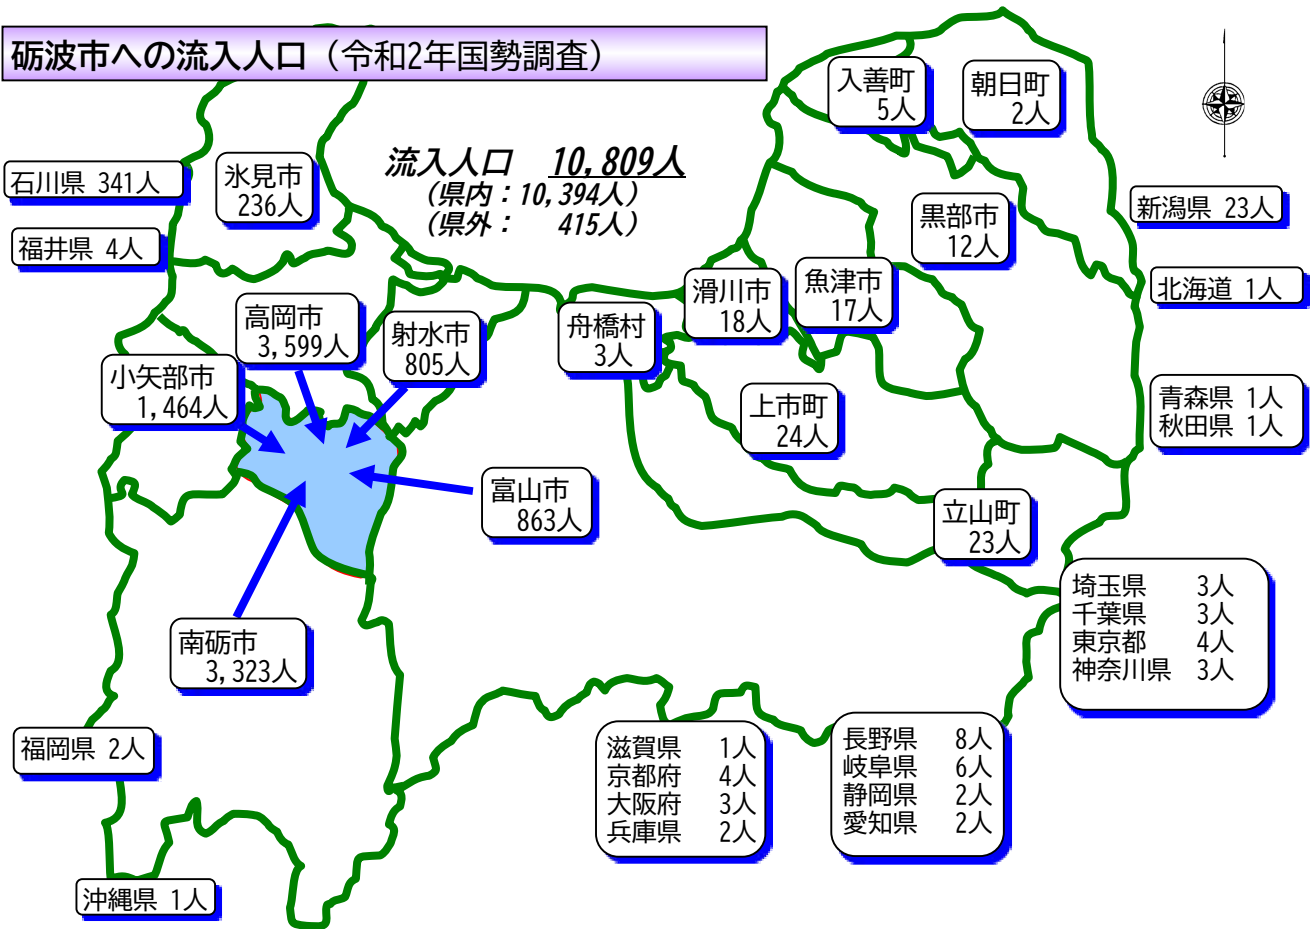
砺波市への流入人口（令和2年国勢調査）

流入人口　10,809人
（県内：10,394人）
（県外：　415人）

入善町
5人

朝日町
2人

石川県 341人

氷見市
236人

新潟県 23人

福井県 4人

黒部市
12人

高岡市
3,599人

射水市
805人

舟橋村
3人

滑川市
18人

魚津市
17人

北海道 1人

小矢部市
1,464人

上市町
24人

青森県 1人
秋田県 1人

富山市
863人

立山町
23人

埼玉県　3人
千葉県　3人
東京都　4人
神奈川県　3人

南砺市
3,323人

福岡県 2人

滋賀県　1人
京都府　4人
大阪府　3人
兵庫県　2人

長野県　8人
岐阜県　6人
静岡県　2人
愛知県　2人

沖縄県 1人